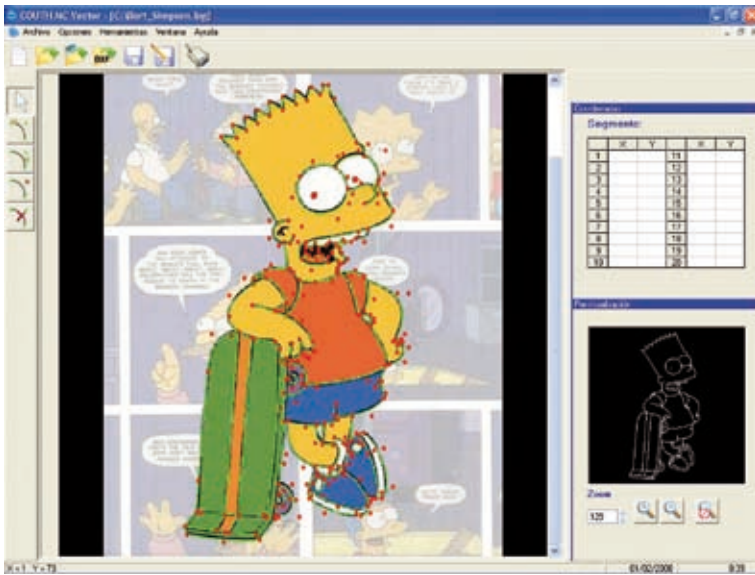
COUTH.NC Vector - [C:\Bart_Simpson.bg]

Archivo Opciones Herramientas Ventana Ayuda

Coordenadas

Segmento:

|  | X | Y |  | X | Y |
|---|---|---|---|---|---|
| 1 |  |  | 11 |  |  |
| 2 |  |  | 12 |  |  |
| 3 |  |  | 13 |  |  |
| 4 |  |  | 14 |  |  |
| 5 |  |  | 15 |  |  |
| 6 |  |  | 16 |  |  |
| 7 |  |  | 17 |  |  |
| 8 |  |  | 18 |  |  |
| 9 |  |  | 19 |  |  |
| 10 |  |  | 20 |  |  |

Previsualización

Zoom

125

X=1 Y=73

01/02/2006

8:39